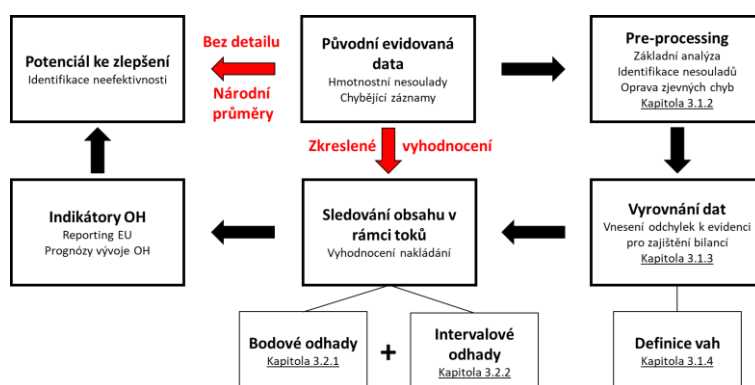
Potenciál ke zlepšení
Identifikace neefektivnosti

Bez detailu

Národní průměry

Původní evidovaná data
Hmotnostní nesoulady
Chybějící záznamy

Pre-processing
Základní analýza
Identifikace nesouladů
Oprava zjevných chyb
Kapitola 3.1.2

Zkreslené vyhodnocení

Indikátory OH
Reporting EU
Prognózy vývoje OH

Sledování obsahu v rámci toků
Vyhodnocení nakládání

Vyrovnání dat
Vnesení odchylek k evidenci pro zajištění bilancí
Kapitola 3.1.3

Bodové odhady
Kapitola 3.2.1

+

Intervalové odhady
Kapitola 3.2.2

Definice vah
Kapitola 3.1.4